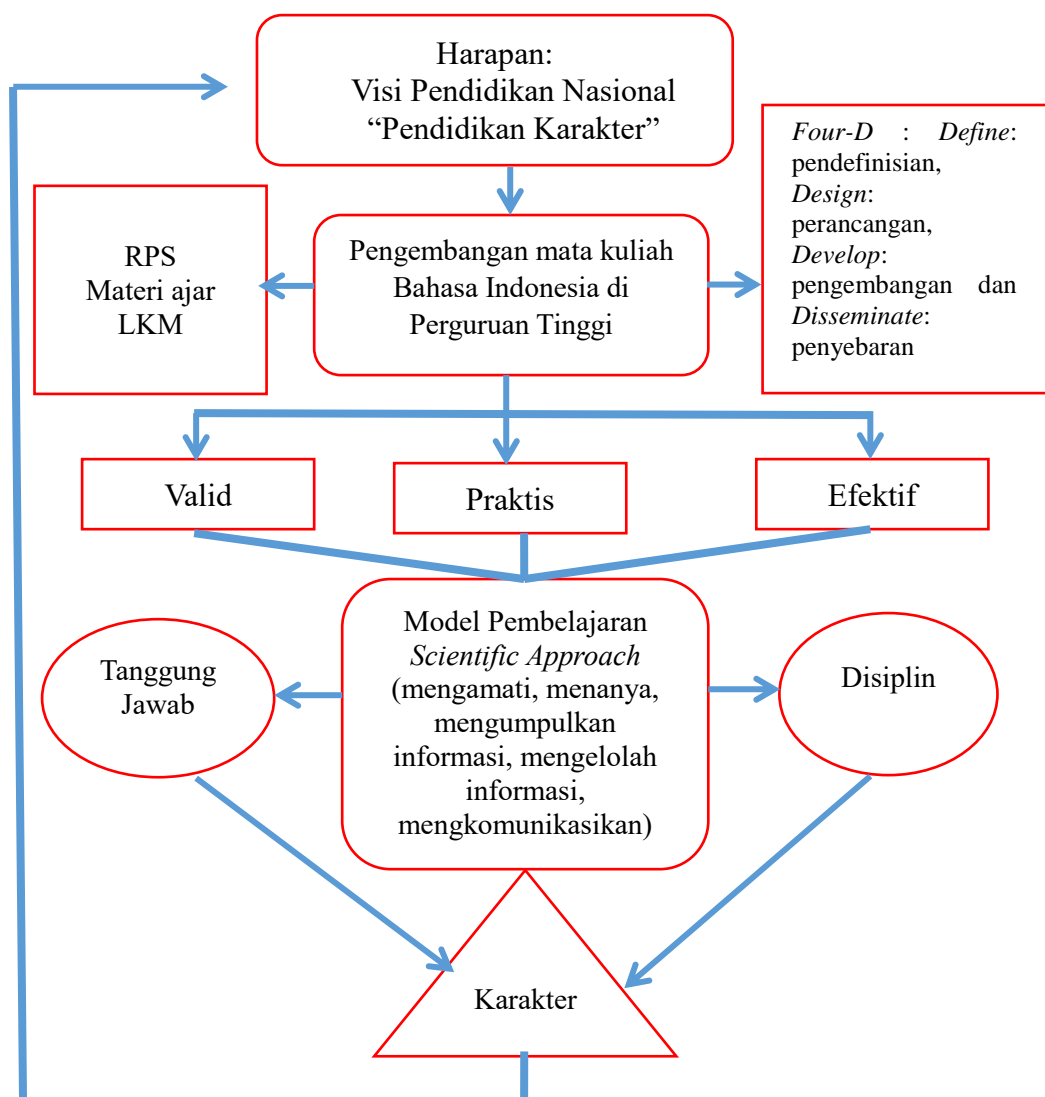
Harapan:
Visi Pendidikan Nasional
"Pendidikan Karakter"

Four-D : Define: pendefinisian, Design: perancangan, Develop: pengembangan dan Disseminate: penyebaran

RPS
Materi ajar
LKM

Pengembangan mata kuliah Bahasa Indonesia di Perguruan Tinggi

Valid

Praktis

Efektif

Tanggung Jawab

Model Pembelajaran *Scientific Approach* (mengamati, menanya, mengumpulkan informasi, mengelolah informasi, mengkomunikasikan)

Disiplin

Karakter